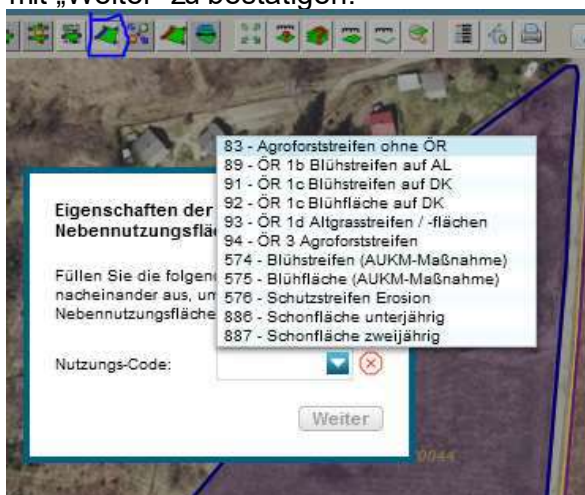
mit „Weiter" zu bestätigen.

Eigenschaften der
Nebennutzungsflä

Füllen Sie die folgen
nacheinander aus, um
Nebennutzungsfläche

Nutzungs-Code:

83 - Agroforststreifen ohne ÖR
89 - ÖR 1b Blühstreifen auf AL
91 - ÖR 1c Blühstreifen auf DK
92 - ÖR 1c Blühfläche auf DK
93 - ÖR 1d Altgrasstreifen / -flächen
94 - ÖR 3 Agroforststreifen
574 - Blühstreifen (AUKM-Maßnahme)
575 - Blühfläche (AUKM-Maßnahme)
576 - Schutzstreifen Erosion
886 - Schonfläche unterjährig
887 - Schonfläche zweijährig

Weiter

0044